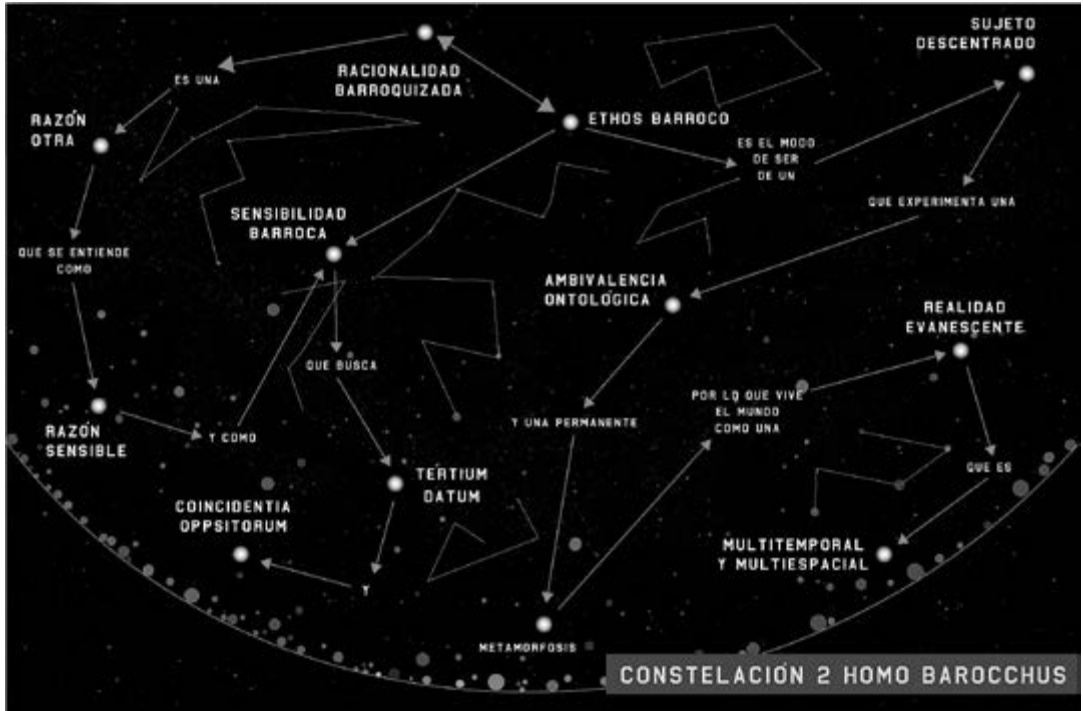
RACIONALIDAD BARROQUIZADA

ES UNA

RAZÓN OTRA

ETHOS BARROCO

SUJETO DESCENTRADO

ES EL MODO DE SER DE UN

QUE EXPERIMENTA UNA

SENSIBILIDAD BARROCA

QUE SE ENTIENDE COMO

AMBIVALENCIA ONTOLÓGICA

REALIDAD EVANESCENTE

QUE BUSCA

RAZÓN SENSIBLE

Y COMO

Y UNA PERMANENTE

POR LO QUE VIVE EL MUNDO COMO UNA

TERTIUM DATUM

QUE ES

COINCIDENTIA OPPSITORUM

MULTITEMPORAL Y MULTIESPACIAL

Y

METAMORFOSIS

CONSTELACIÓN 2 HOMO BAROCCHUS